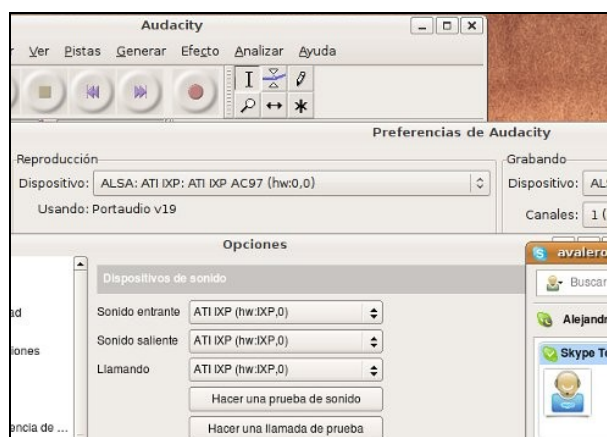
Audacity

r Ver Pistas Generar Efecto Analizar Ayuda

Preferencias de Audacity

Reproducción

Dispositivo: ALSA: ATI IXP: ATI IXP AC97 (hw:0,0)

Usando: Portaudio v19

Grabando

Dispositivo: AL

Canales: 1 (

Opciones

Dispositivos de sonido

Sonido entrante ATI IXP (hw:IXP,0)

Sonido saliente ATI IXP (hw:IXP,0)

Llamando ATI IXP (hw:IXP,0)

Hacer una prueba de sonido

Hacer una llamada de prueba

ad

iones

encia de ...

avalero

Buscar

Alejandr

Skype To